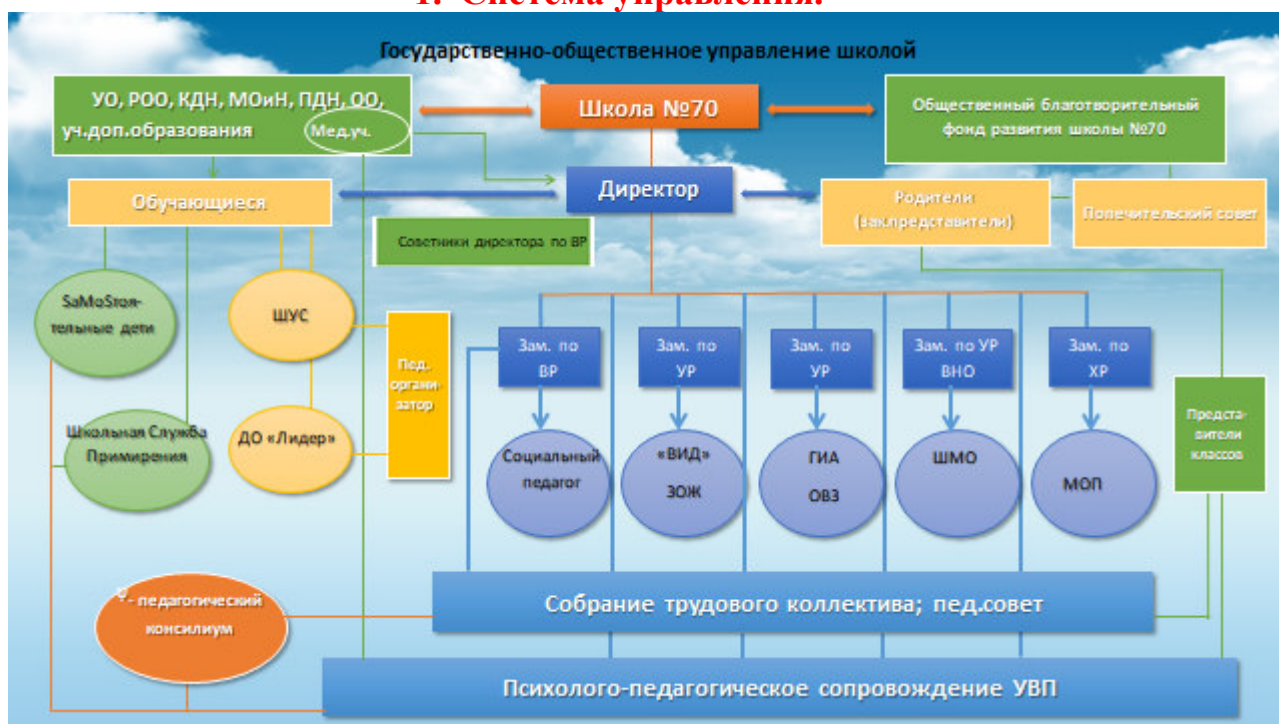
Государственно-общественное управление школой

УО, РОО, КДН, МОиН, ПДН, ОО, уч.доп.образования Мед.уч.

Школа №70

Общественный благотворительный фонд развития школы №70

Обучающиеся

Директор

Родители (зак.представители)

Попечительский совет

Советники директора по ВР

SaMoStoя-тельные дети

ШУС

Пед. организатор

Зам. по ВР

Зам. по УР

Зам. по УР

Зам. по УР ВНО

Зам. по ХР

Школьная Служба Примирения

ДО «Лидер»

Социальный педагог

«ВИД» ЗОЖ

ГИА ОВЗ

ШМО

МОП

Представители классов

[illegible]- педагогический консилиум

Собрание трудового коллектива; пед.совет

Психолого-педагогическое сопровождение УВП